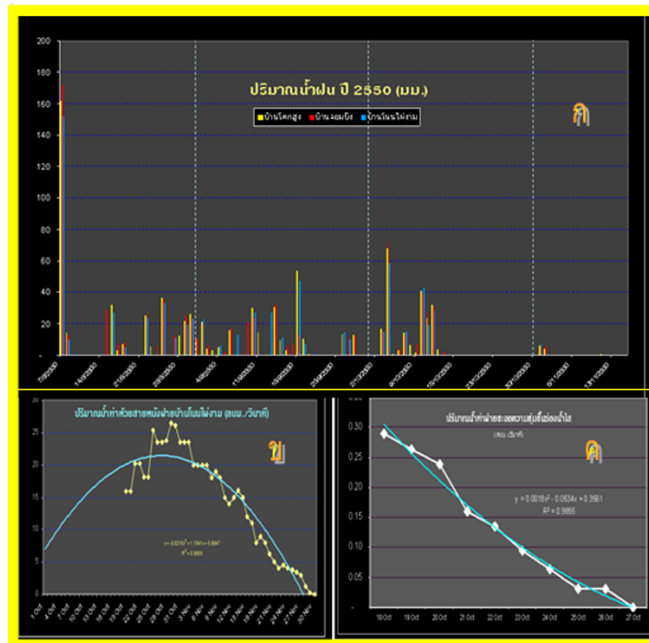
200
180
160
140
120
100
80
60
40
20
0

ปริมาณน้ำฝน ปี 2550 (มม.)

ก

บ้านโคกสูง
บ้านจอมบึง
บ้านโนนไผ่งาม

7/9/2550
14/9/2550
21/9/2550
28/9/2550
4/9/2550
11/9/2550
18/9/2550
25/9/2550
2/10/2550
9/10/2550
16/10/2550
23/10/2550
30/10/2550
6/11/2550
13/11/2550

ปริมาณน้ำท่าห้วยสายหนังท้ายบ้านโนนไผ่งาม (ลบ.ม./วินาที)

ข

30
25
20
15
10
5
0

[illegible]
$R^2$=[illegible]

1 Oct
4 Oct
7 Oct
10 Oct
13 Oct
16 Oct
19 Oct
22 Oct
25 Oct
28 Oct
31 Oct
3 Nov
6 Nov
9 Nov
12 Nov
15 Nov
18 Nov
21 Nov
24 Nov
27 Nov
30 Nov

ปริมาณน้ำท่าฝายละลายหวายสุ่มที่ร่องน้ำไส
(ลบ.ม./วินาที)

ค

0.30
0.25
0.20
0.15
0.10
0.05
-

y = 0.0018x² - 0.0534x + 0.3561
R² = 0.9855

18 Oct
19 Oct
20 Oct
21 Oct
22 Oct
23 Oct
24 Oct
25 Oct
26 Oct
27 Oct